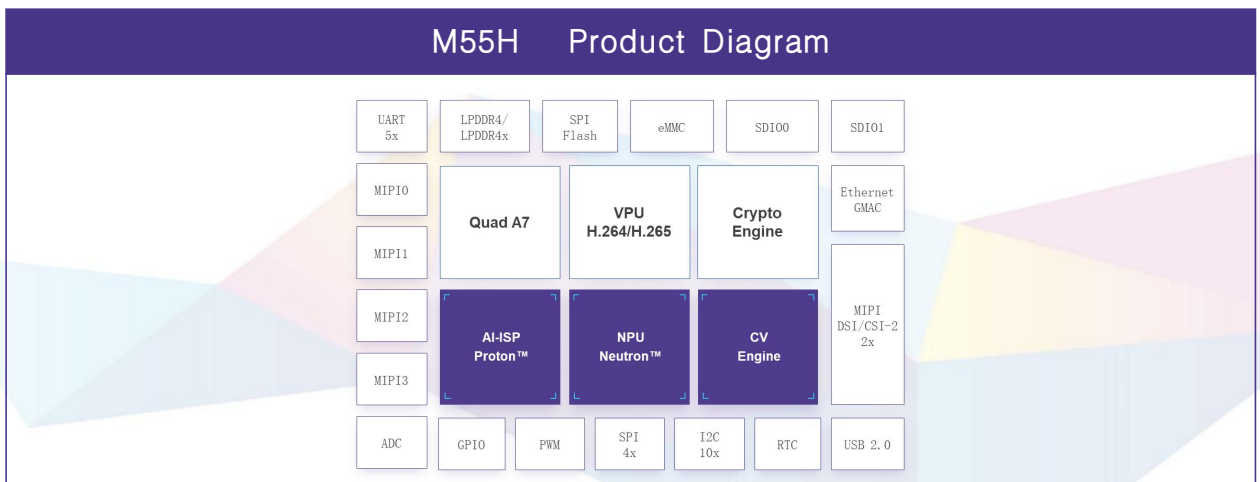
M55H Product Diagram

UART 5x

LPDDR4/ LPDDR4x

SPI Flash

eMMC

SDIO0

SDIO1

MIPI0

Quad A7

VPU H.264/H.265

Crypto Engine

Ethernet GMAC

MIPI1

MIPI2

AI-ISP Proton™

NPU Neutron™

CV Engine

MIPI DSI/CSI-2 2x

MIPI3

ADC

GPIO

PWM

SPI 4x

I2C 10x

RTC

USB 2.0